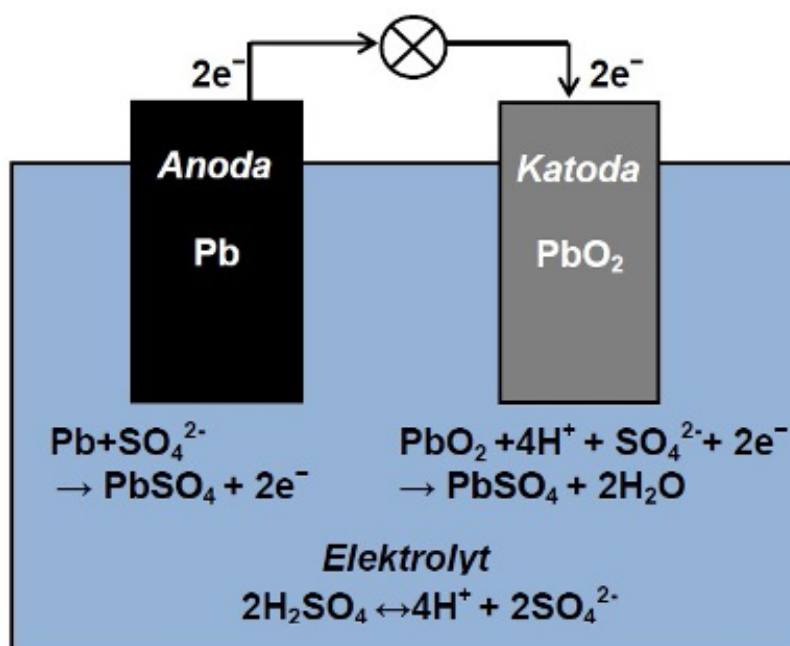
$2e^-$

$2e^-$

*Anoda*

Pb

*Katoda*

$PbO_2$

$Pb + SO_4^{2-}$
$\rightarrow PbSO_4 + 2e^-$

$PbO_2 + 4H^+ + SO_4^{2-} + 2e^-$
$\rightarrow PbSO_4 + 2H_2O$

*Elektrolyt*

$2H_2SO_4 \leftrightarrow 4H^+ + 2SO_4^{2-}$